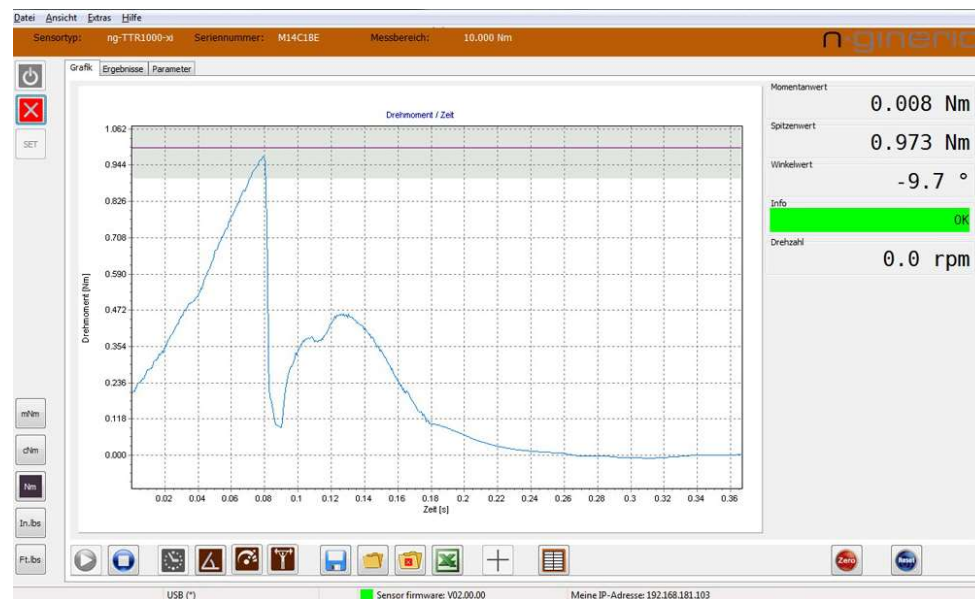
Datei Ansicht Extras Hilfe

Sensortyp: ng-TTR1000-xi Seriennummer: M14C1BE Messbereich: 10.000 Nm

n-gineric

SET

Grafik Ergebnisse Parameter

Drehmoment / Zeit

1.062
0.944
0.826
0.708
0.590
0.472
0.354
0.236
0.118
0.000

Drehmoment [Nm]

0.02 0.04 0.06 0.08 0.1 0.12 0.14 0.16 0.18 0.2 0.22 0.24 0.26 0.28 0.3 0.32 0.34 0.36

Zeit [s]

Momentanwert
0.008 Nm
Spitzenwert
0.973 Nm
Winkelwert
-9.7 °
Info
OK
Drehzahl
0.0 rpm

mNm
cNm
Nm
In.lbs
Ft.lbs

Zero
Reset

USB (*)
Sensor firmware: V02.00.00
Meine IP-Adresse: 192.168.181.103